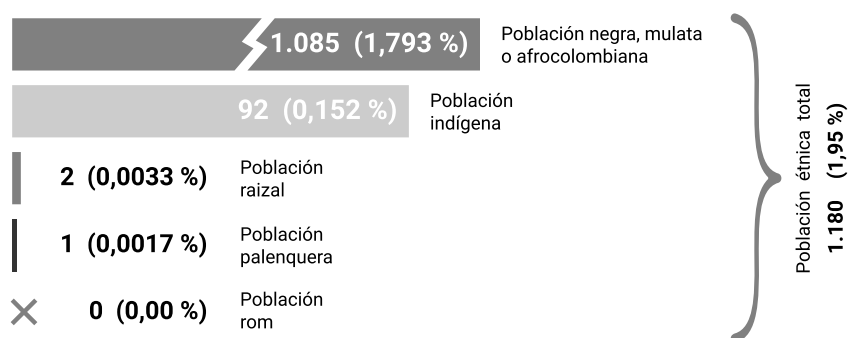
1.085 (1,793 %) Población negra, mulata o afrocolombiana

92 (0,152 %) Población indígena

2 (0,0033 %) Población raizal

1 (0,0017 %) Población palenquera

0 (0,00 %) Población rom

Población étnica total
1.180 (1,95 %)